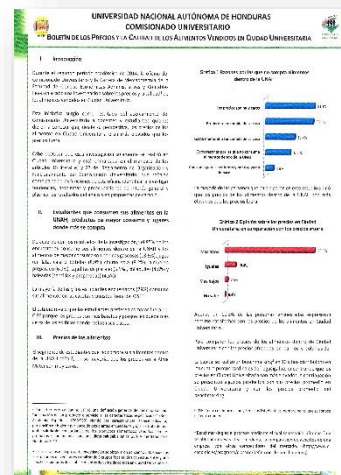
UNIVERSIDAD NACIONAL AUTÓNOMA DE HONDURAS
COMISIONADO UNIVERSITARIO
BOLETÍN DE LOS PRECIOS Y LA CALIDAD DE LOS ALIMENTOS VENDIDOS EN CIUDAD UNIVERSITARIA

I. Introducción

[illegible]

II. Estudiantes que consumen sus alimentos en la UNAH, productos de mayor consumo y lugares donde más se compra

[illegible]

III. Precios de los alimentos

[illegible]

Gráfica 1. Razones por las que no compra alimentos dentro de la UNAH

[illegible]

Gráfica 2. Opinión sobre los precios en Ciudad Universitaria en comparación con los precios afuera

Más altos
Iguales
Más bajos
No sabe

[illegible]